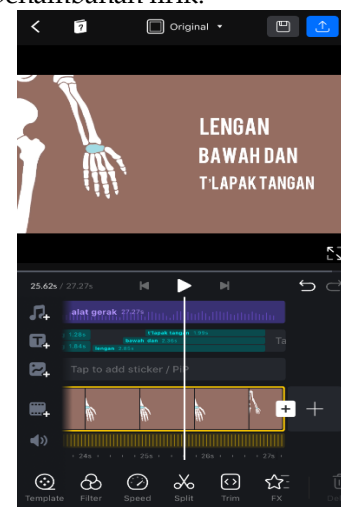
penambahan lirik.

Original

LENGAN
BAWAH DAN
T'LAPAK TANGAN

25.62s / 27.27s

alat gerak 27.27s

1.28s
1.84s
t'lapak tangan 1.93s
bawah dan 2.38s
lengan 2.65s
Ta

Tap to add sticker / PiP

24s
25s
26s
27s

Template
Filter
Speed
Split
Trim
FX